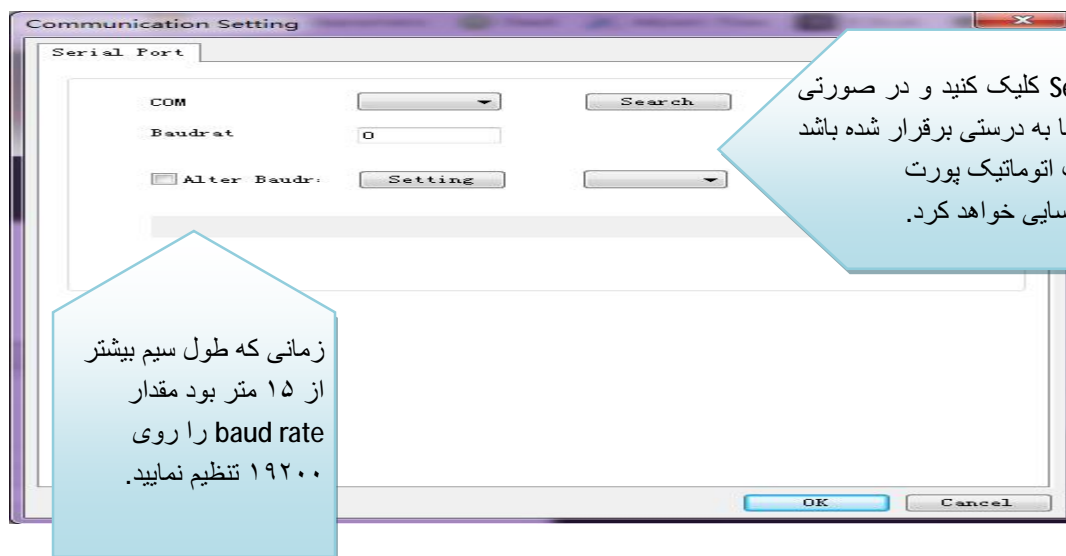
Communication Setting

Serial Port

COM

Search

Baudrat

0

Alter Baudr:

Setting

Se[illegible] کلیک کنید و در صورتی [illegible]ا به درستی برقرار شده باشد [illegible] اتوماتیک پورت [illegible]سایی خواهد کرد.

زمانی که طول سیم بیشتر از ۱۵ متر بود مقدار baud rate را روی ۱۹۲۰۰ تنظیم نمایید.

OK

Cancel